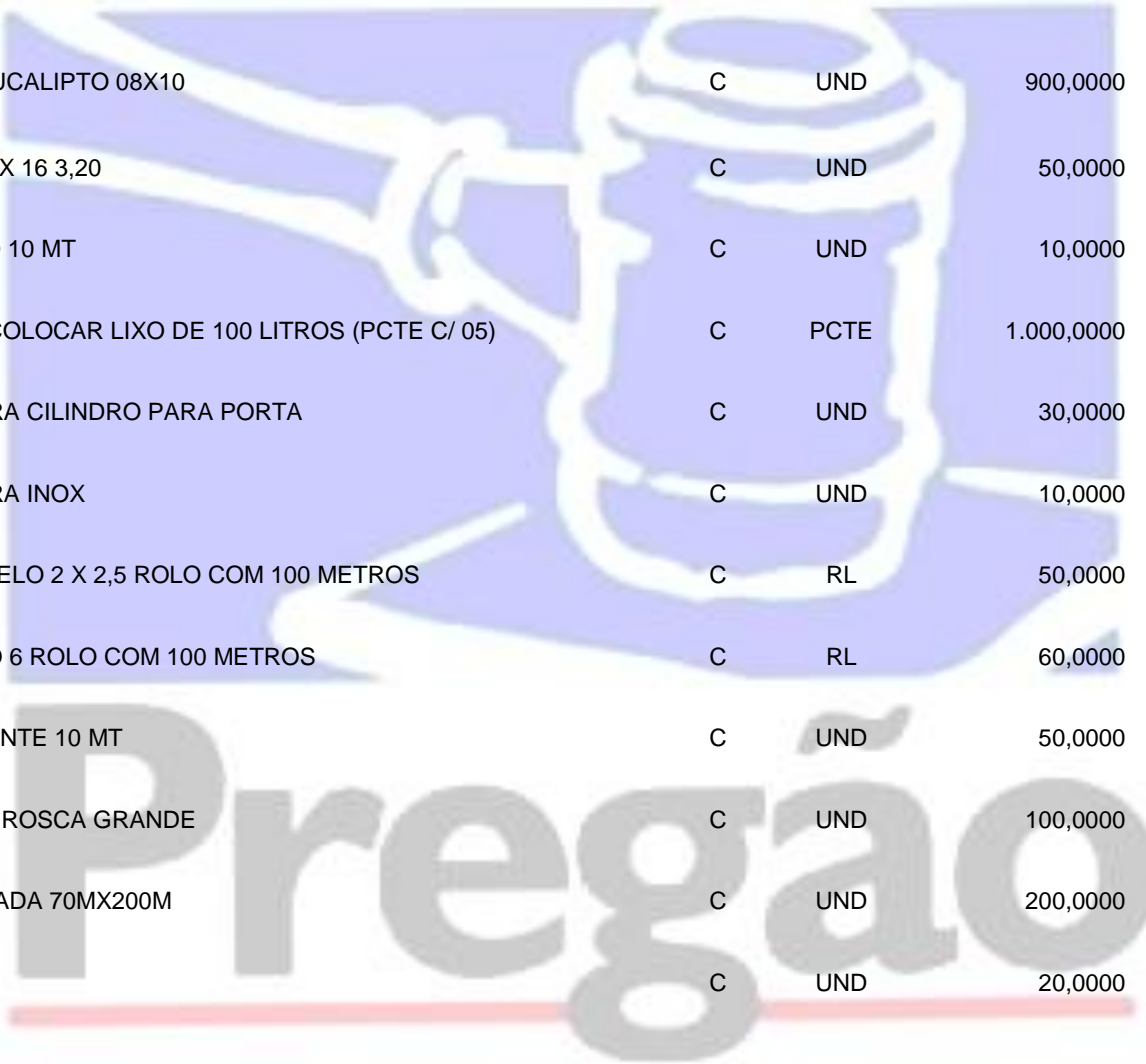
| | | | |
|---|---|---|---|
| UCALIPTO 08X10 | C | UND | 900,0000 |
| X 16 3,20 | C | UND | 50,0000 |
| 10 MT | C | UND | 10,0000 |
| COLOCAR LIXO DE 100 LITROS (PCTE C/ 05) | C | PCTE | 1.000,0000 |
| RA CILINDRO PARA PORTA | C | UND | 30,0000 |
| RA INOX | C | UND | 10,0000 |
| ELO 2 X 2,5 ROLO COM 100 METROS | C | RL | 50,0000 |
| 6 ROLO COM 100 METROS | C | RL | 60,0000 |
| NTE 10 MT | C | UND | 50,0000 |
| ROSCA GRANDE | C | UND | 100,0000 |
| ADA 70MX200M | C | UND | 200,0000 |
| | C | UND | 20,0000 |

Pregão